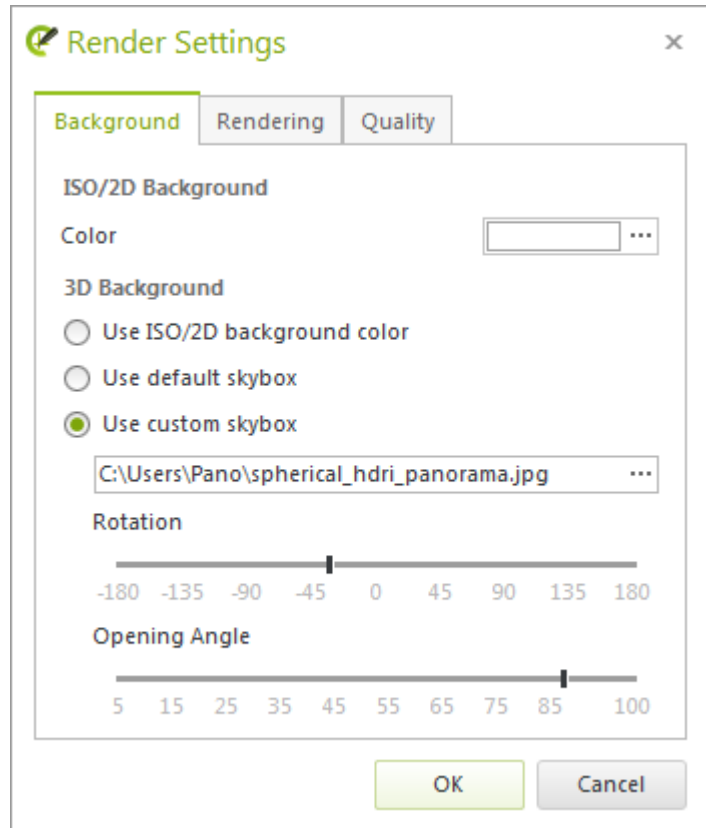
Render Settings ×

Background Rendering Quality

ISO/2D Background

Color ···

3D Background

Use ISO/2D background color

Use default skybox

Use custom skybox

C:\Users\Pano\spherical_hdri_panorama.jpg ···

Rotation

-180 -135 -90 -45 0 45 90 135 180

Opening Angle

5 15 25 35 45 55 65 75 85 100

OK Cancel